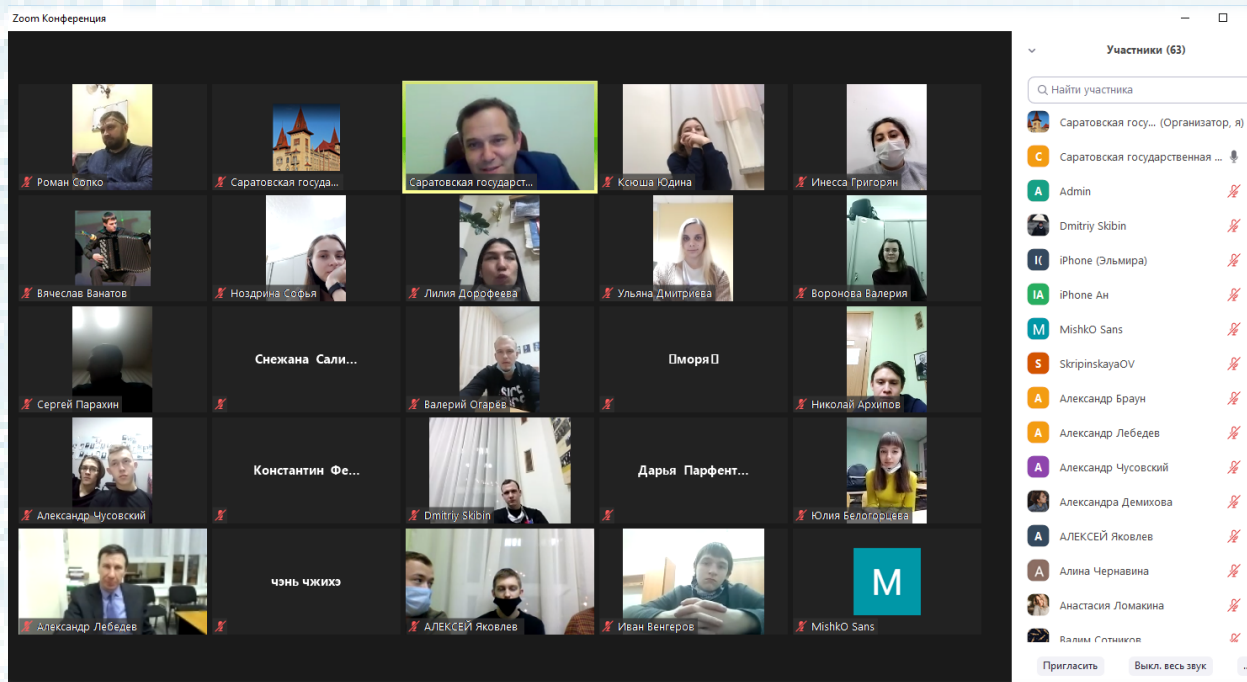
Zoom Конференция

Роман Сопко
Саратовская государ...
Саратовская государст...
Ксюша Юдина
Инесса Григорян

Вячеслав Ванатов
Ноздрина Софья
Лилия Дорофеева
Ульяна Дмитриева
Воронова Валерия

Сергей Парахин
Снежана Сали...
Валерий Огарёв
[]моря[]
Николай Архипов

Александр Чусовский
Константин Фе...
Dmitriy Skibin
Дарья Парфент...
Юлия Белогорцева

Александр Лебедев
чэнь чжихэ
АЛЕКСЕЙ Яковлев
Иван Венгеров
M
MishkO Sans

Участники (63)
Найти участника
Саратовская госу... (Организатор, я)
С Саратовская государственная ...
A Admin
Dmitriy Skibin
I( iPhone (Эльмира)
IA iPhone Ан
M MishkO Sans
S SkripinskayaOV
A Александр Браун
A Александр Лебедев
A Александр Чусовский
Александра Демихова
A АЛЕКСЕЙ Яковлев
A Алина Чернавина
Анастасия Ломакина
Вадим Сотников
Пригласить
Выкл. весь звук